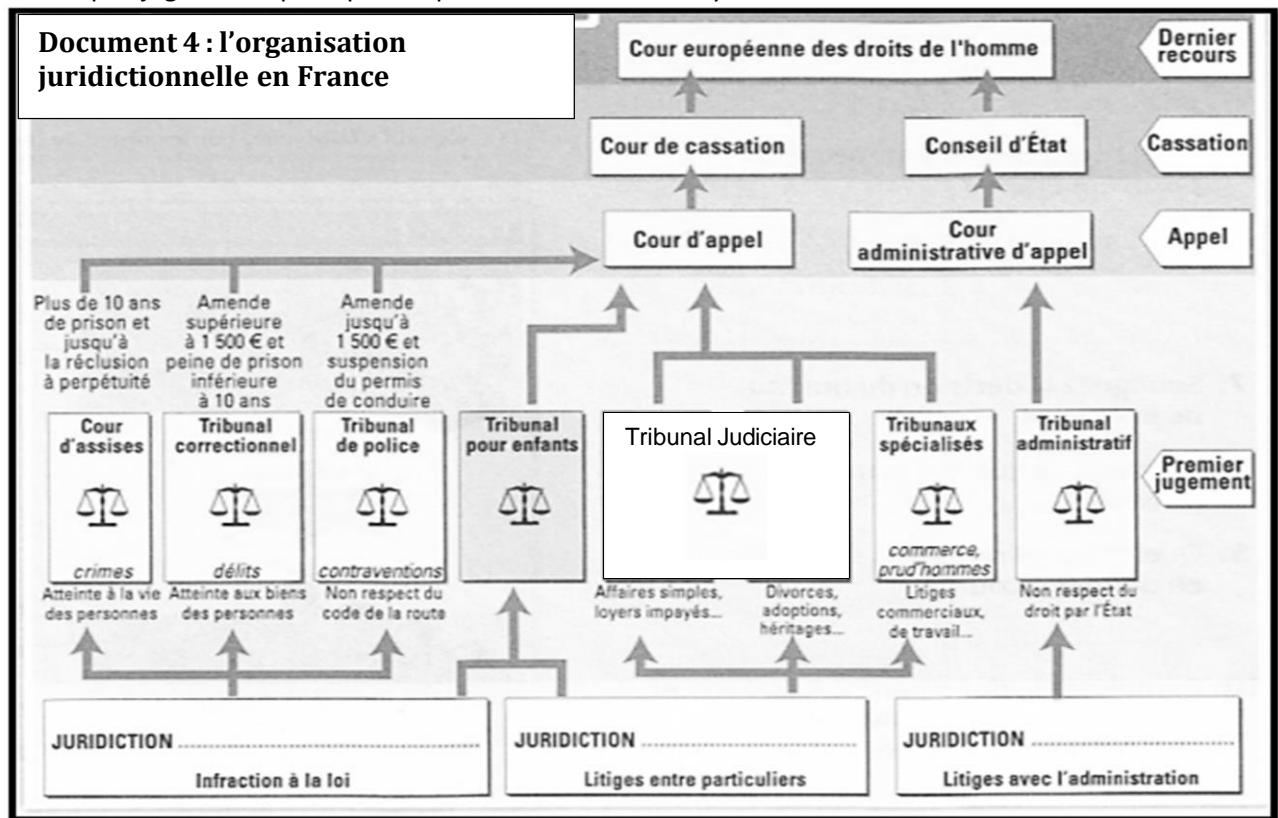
Document 4 : l'organisation juridictionnelle en France

Cour européenne des droits de l'homme

Dernier recours

Cour de cassation

Conseil d'État

Cassation

Cour d'appel

Cour administrative d'appel

Appel

Plus de 10 ans de prison et jusqu'à la réclusion à perpétuité

Amende supérieure à 1 500 € et peine de prison inférieure à 10 ans

Amende jusqu'à 1 500 € et suspension du permis de conduire

Cour d'assises

crimes

Atteinte à la vie des personnes

Tribunal correctionnel

délits

Atteinte aux biens des personnes

Tribunal de police

contraventions

Non respect du code de la route

Tribunal pour enfants

Tribunal Judiciaire

Affaires simples, loyers impayés...

Divorces, adoptions, héritages...

Tribunaux spécialisés

commerce, prud'hommes

Litiges commerciaux, de travail...

Tribunal administratif

Non respect du droit par l'État

Premier jugement

JURIDICTION ..............................

Infraction à la loi

JURIDICTION ..............................

Litiges entre particuliers

JURIDICTION ..............................

Litiges avec l'administration